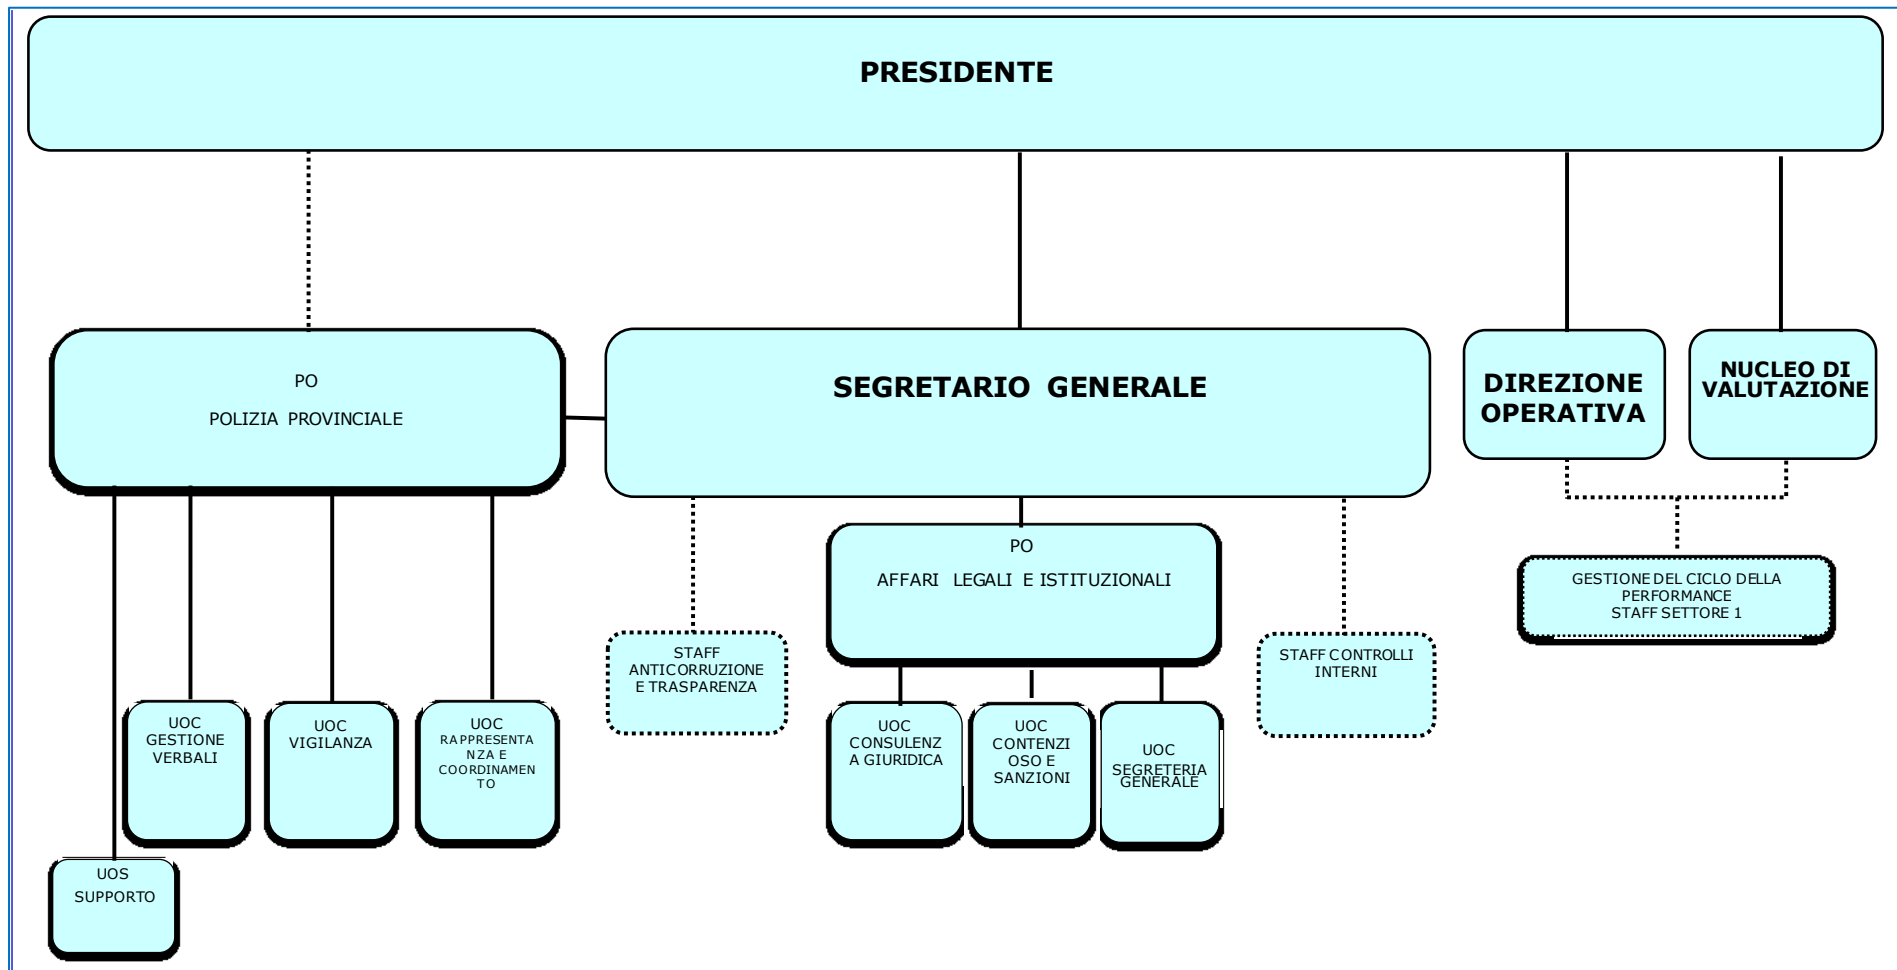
PRESIDENTE

PO
POLIZIA PROVINCIALE

SEGRETARIO GENERALE

DIREZIONE OPERATIVA

NUCLEO DI VALUTAZIONE

GESTIONE DEL CICLO DELLA PERFORMANCE
STAFF SETTORE 1

UOC
GESTIONE VERBALI

UOC
VIGILANZA

UOC
RAPPRESENTANZA E COORDINAMENTO

UOS
SUPPORTO

STAFF
ANTICORRUZIONE E TRASPARENZA

PO
AFFARI LEGALI E ISTITUZIONALI

UOC
CONSULENZA GIURIDICA

UOC
CONTENZIOSO E SANZIONI

UOC
SEGRETERIA GENERALE

STAFF CONTROLLI INTERNI